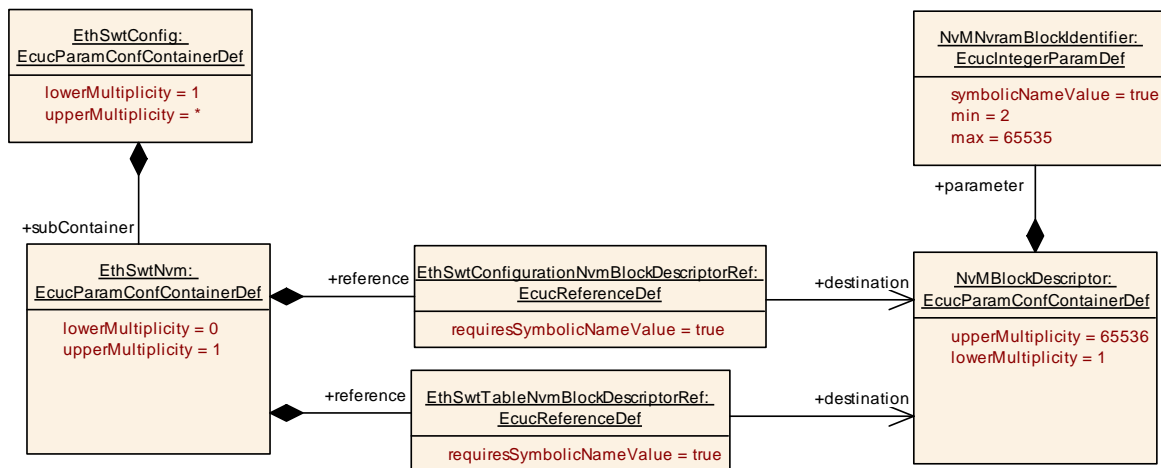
EthSwtConfig:
EcucParamConfContainerDef

lowerMultiplicity = 1
upperMultiplicity = *

NvMNvramBlockIdentifier:
EcucIntegerParamDef

symbolicNameValue = true
min = 2
max = 65535

+parameter

+subContainer

EthSwtNvm:
EcucParamConfContainerDef

lowerMultiplicity = 0
upperMultiplicity = 1

+reference

EthSwtConfigurationNvmBlockDescriptorRef:
EcucReferenceDef

requiresSymbolicNameValue = true

+destination

NvMBlockDescriptor:
EcucParamConfContainerDef

upperMultiplicity = 65536
lowerMultiplicity = 1

+reference

EthSwtTableNvmBlockDescriptorRef:
EcucReferenceDef

requiresSymbolicNameValue = true

+destination